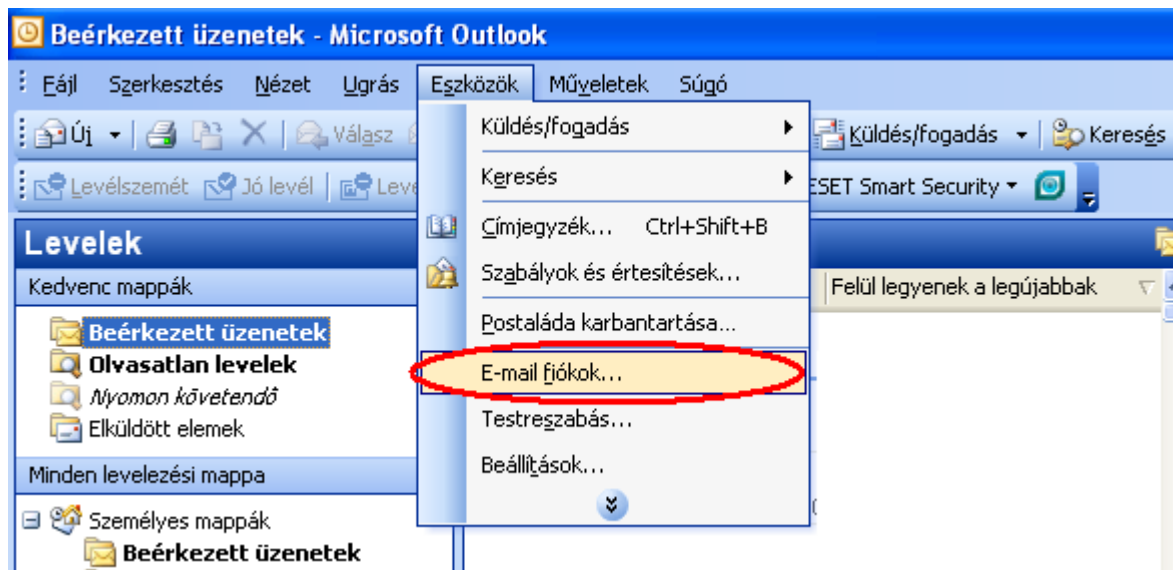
Beérkezett üzenetek - Microsoft Outlook

Fájl Szerkesztés Nézet Ugrás Eszközök Műveletek Súgó

Új Válasz Küldés/fogadás Keresés

Levélszemét Jó levél Leve ESET Smart Security

Levelek

Kedvenc mappák

Beérkezett üzenetek
Olvasatlan levelek
Nyomon követendő
Elküldött elemek

Minden levelezési mappa

Személyes mappák
Beérkezett üzenetek

Felül legyenek a legújabbak

Küldés/fogadás
Keresés
Címjegyzék... Ctrl+Shift+B
Szabályok és értesítések...
Postaláda karbantartása...
E-mail fiókok...
Testreszabás...
Beállítások...